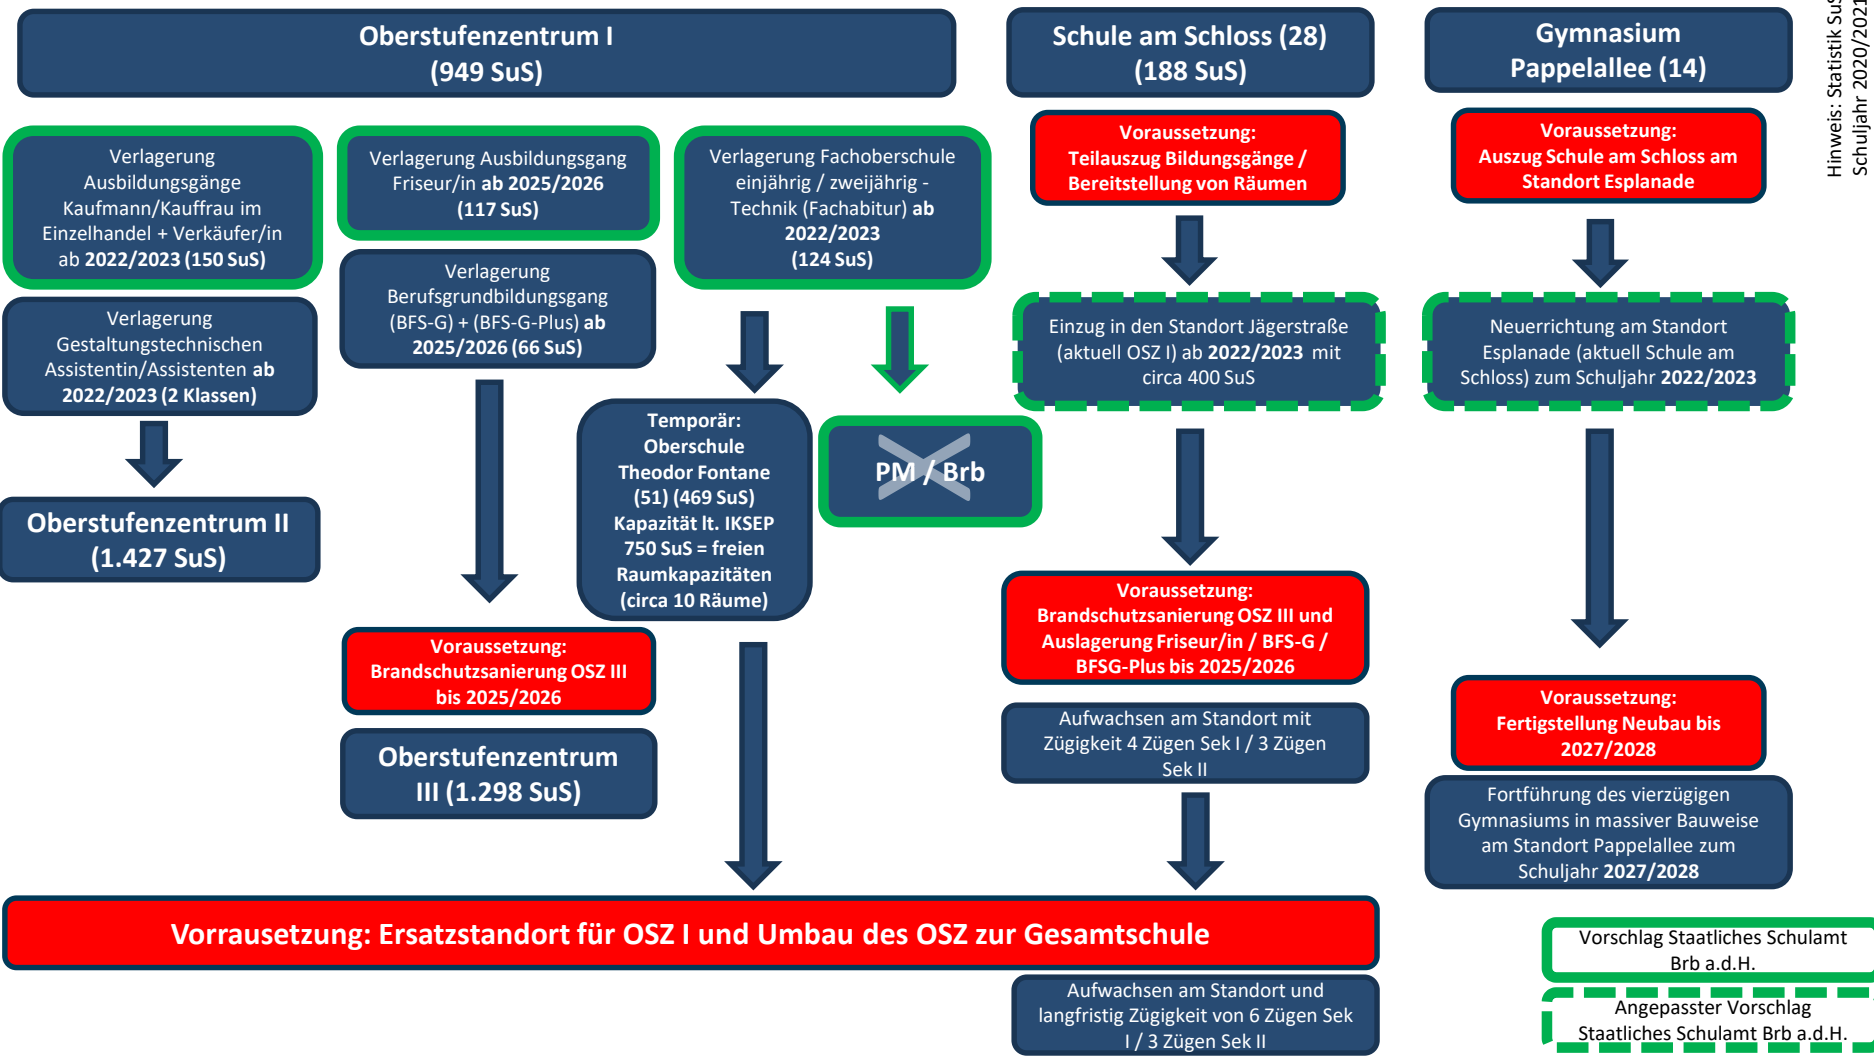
Oberstufenzentrum I
(949 SuS)

Schule am Schloss (28)
(188 SuS)

Gymnasium
Pappelallee (14)

Hinweis: Statistik SuS
Schuljahr 2020/2021

Verlagerung Ausbildungsgänge Kaufmann/Kauffrau im Einzelhandel + Verkäufer/in ab 2022/2023 (150 SuS)

Verlagerung Ausbildungsgang Friseur/in ab 2025/2026 (117 SuS)

Verlagerung Fachoberschule einjährig / zweijährig - Technik (Fachabitur) ab 2022/2023 (124 SuS)

Voraussetzung: Teilauszug Bildungsgänge / Bereitstellung von Räumen

Voraussetzung: Auszug Schule am Schloss am Standort Esplanade

Verlagerung Gestaltungstechnischen Assistentin/Assistenten ab 2022/2023 (2 Klassen)

Verlagerung Berufsgrundbildungsgang (BFS-G) + (BFS-G-Plus) ab 2025/2026 (66 SuS)

Einzug in den Standort Jägerstraße (aktuell OSZ I) ab 2022/2023 mit circa 400 SuS

Neuerrichtung am Standort Esplanade (aktuell Schule am Schloss) zum Schuljahr 2022/2023

Oberstufenzentrum II
(1.427 SuS)

Temporär: Oberschule Theodor Fontane (51) (469 SuS) Kapazität lt. IKSEP 750 SuS = freien Raumkapazitäten (circa 10 Räume)

PM / Brb

Voraussetzung: Brandschutzsanierung OSZ III und Auslagerung Friseur/in / BFS-G / BFSG-Plus bis 2025/2026

Voraussetzung: Brandschutzsanierung OSZ III bis 2025/2026

Oberstufenzentrum III (1.298 SuS)

Aufwachsen am Standort mit Zügigkeit 4 Zügen Sek I / 3 Zügen Sek II

Voraussetzung: Fertigstellung Neubau bis 2027/2028

Fortführung des vierzügigen Gymnasiums in massiver Bauweise am Standort Pappelallee zum Schuljahr 2027/2028

Vorrausetzung: Ersatzstandort für OSZ I und Umbau des OSZ zur Gesamtschule

Aufwachsen am Standort und langfristig Zügigkeit von 6 Zügen Sek I / 3 Zügen Sek II

Vorschlag Staatliches Schulamt Brb a.d.H.

Angepasster Vorschlag Staatliches Schulamt Brb a.d.H.